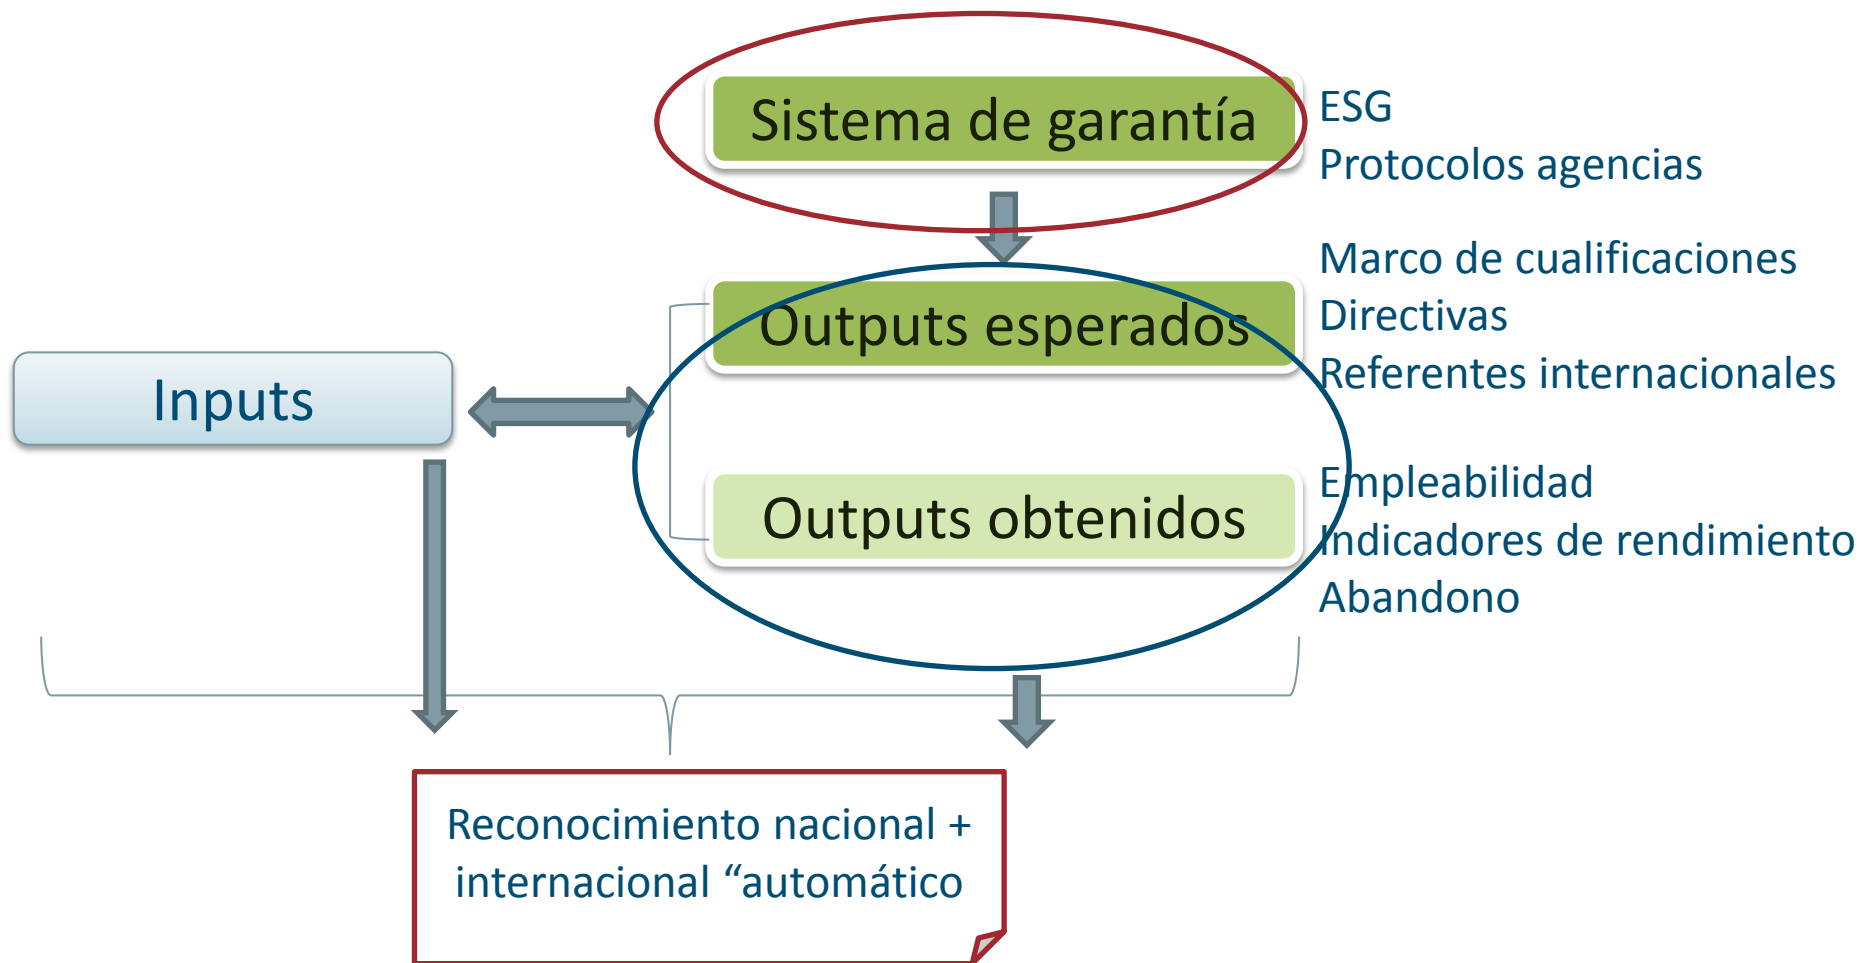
Sistema de garantía

ESG
Protocolos agencias

Marco de cualificaciones
Directivas
Referentes internacionales

Outputs esperados

Inputs

Outputs obtenidos

Empleabilidad
Indicadores de rendimiento
Abandono

Reconocimiento nacional + internacional “automático